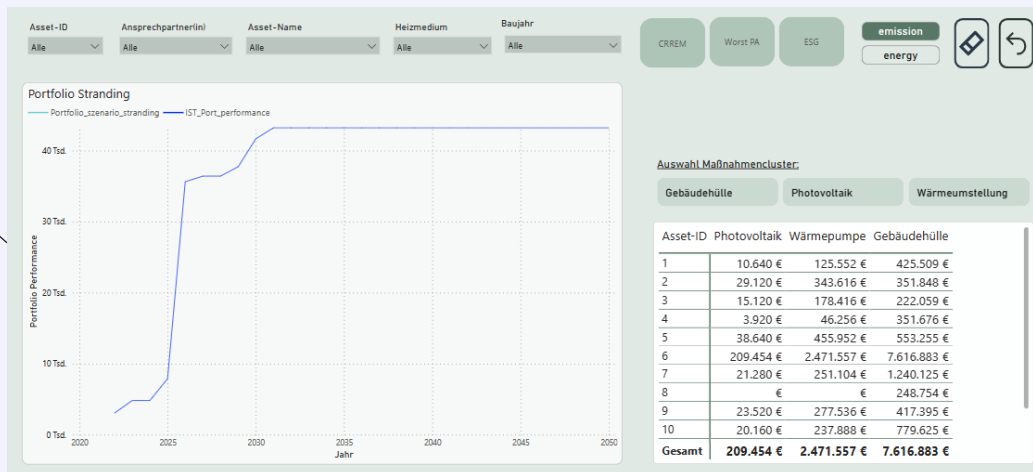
Asset-ID
Alle

Ansprechpartner(in)
Alle

Asset-Name
Alle

Heizmedium
Alle

Baujahr
Alle

CRREM

Worst PA

ESG

emission

energy

Portfolio Stranding

Portfolio_szenario_stranding IST_Port_performance

Portfolio Performance

40 Tsd.
30 Tsd.
20 Tsd.
10 Tsd.
0 Tsd.

2020 2025 2030 2035 2040 2045 2050
Jahr

Auswahl Maßnahmencluster:

Gebäudehülle

Photovoltaik

Wärmeumstellung

| Asset-ID | Photovoltaik | Wärmepumpe | Gebäudehülle |
|---|---|---|---|
| 1 | 10.640 € | 125.552 € | 425.509 € |
| 2 | 29.120 € | 343.616 € | 351.848 € |
| 3 | 15.120 € | 178.416 € | 222.059 € |
| 4 | 3.920 € | 46.256 € | 351.676 € |
| 5 | 38.640 € | 455.952 € | 553.255 € |
| 6 | 209.454 € | 2.471.557 € | 7.616.883 € |
| 7 | 21.280 € | 251.104 € | 1.240.125 € |
| 8 | € | € | 248.754 € |
| 9 | 23.520 € | 277.536 € | 417.395 € |
| 10 | 20.160 € | 237.888 € | 779.625 € |
| Gesamt | 209.454 € | 2.471.557 € | 7.616.883 € |